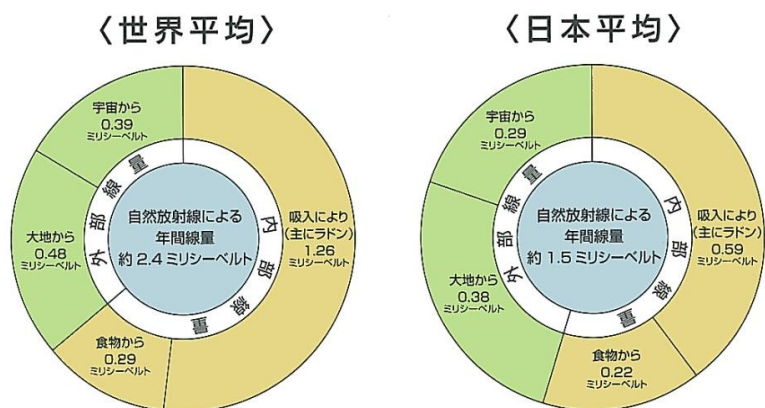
〈世界平均〉

宇宙から
0.39
ミリシーベルト

大地から
0.48
ミリシーベルト

食物から
0.29
ミリシーベルト

吸入により
(主にラドン)
1.26
ミリシーベルト

外部線量

内部線量

自然放射線による
年間線量
約 2.4 ミリシーベルト

〈日本平均〉

宇宙から
0.29
ミリシーベルト

大地から
0.38
ミリシーベルト

食物から
0.22
ミリシーベルト

吸入により
(主にラドン)
0.59
ミリシーベルト

外部線量

内部線量

自然放射線による
年間線量
約 1.5 ミリシーベルト